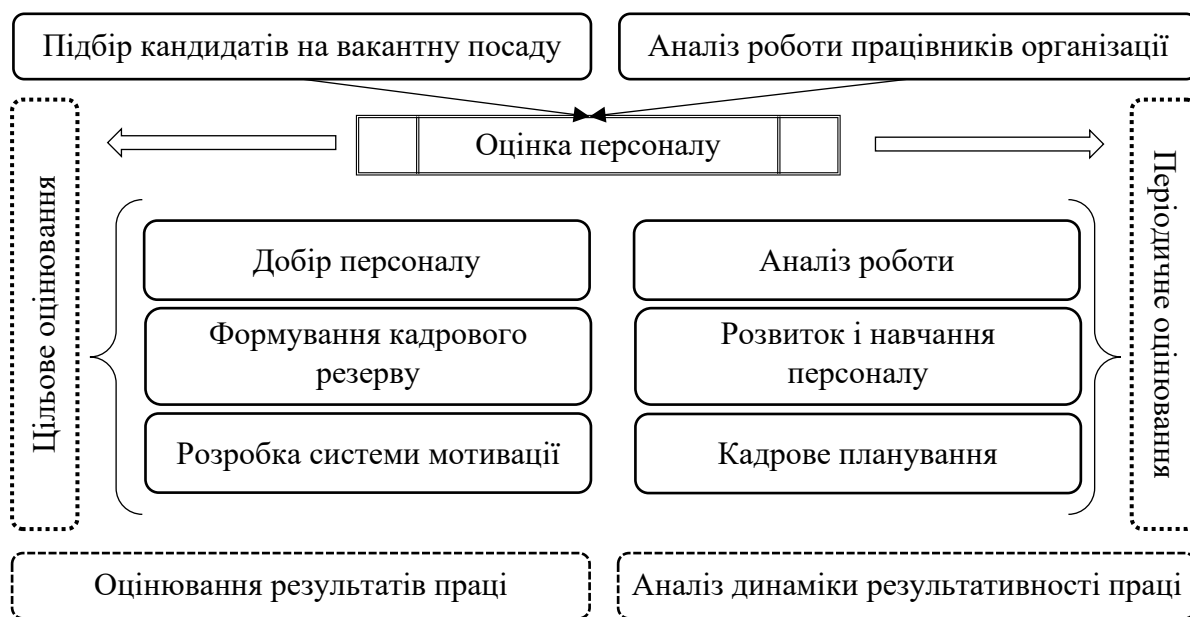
Підбір кандидатів на вакантну посаду

Аналіз роботи працівників організації

Оцінка персоналу

Цільове оцінювання

Періодичне оцінювання

Добір персоналу

Формування кадрового резерву

Розробка системи мотивації

Аналіз роботи

Розвиток і навчання персоналу

Кадрове планування

Оцінювання результатів праці

Аналіз динаміки результативності праці